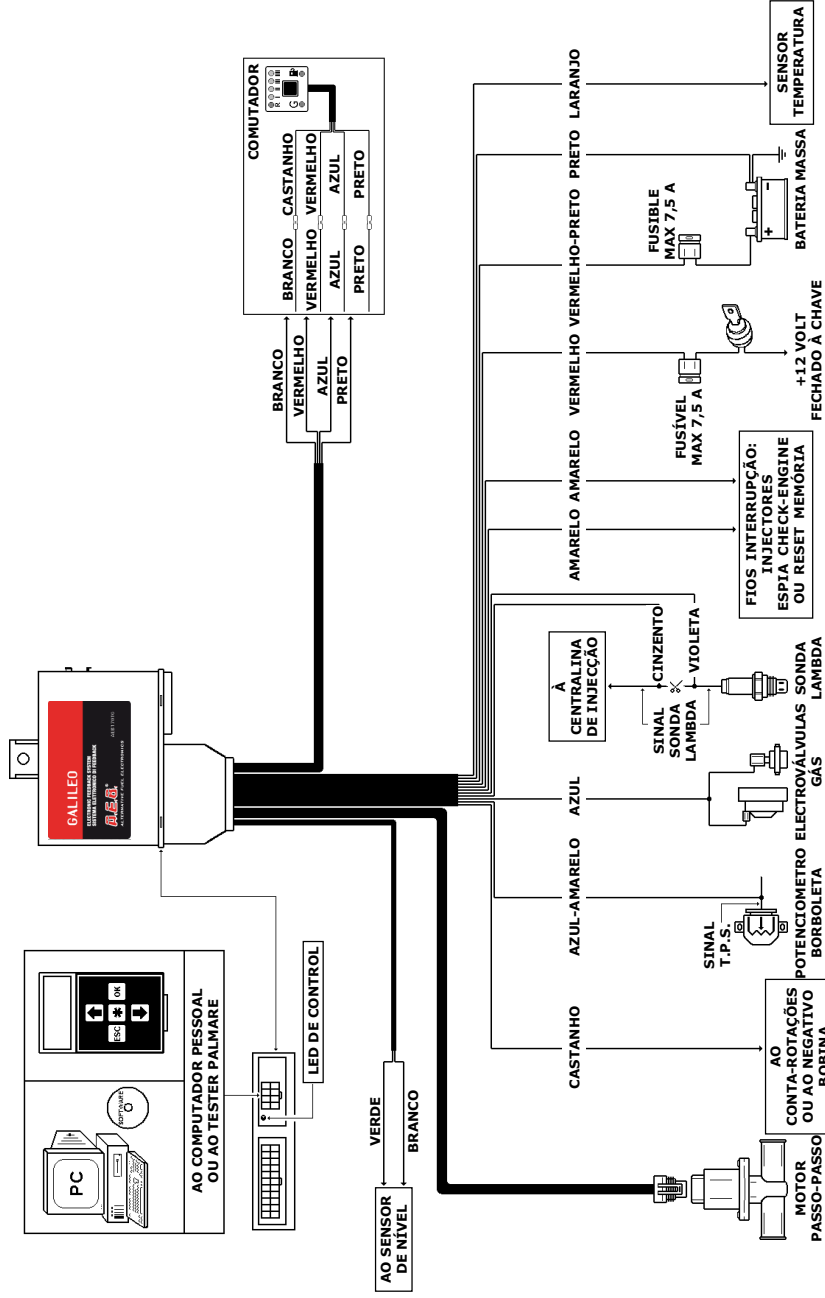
COMUTADOR
R
G
BRANCO CASTANHO
VERMELHO VERMELHO
AZUL AZUL
PRETO PRETO
BRANCO
VERMELHO
AZUL
PRETO
LARANJO
SENSOR TEMPERATURA
PRETO
BATERIA MASSA
FUSIBLE MAX 7,5 A
VERMELHO-PRETO
VERMELHO
FUSÍVEL MAX 7,5 A
+12 VOLT FECHADO À CHAVE
AMARELO AMARELO
AMARELO AMARELO
FIOS INTERRUPÇÃO: INJECTORES ESPIA CHECK-ENGINE OU RESET MEMÓRIA
CINZENTO
VIOLETA
À CENTRALINA DE INJECÇÃO
SINAL SONDA LAMBDA
SONDA LAMBDA
AZUL
ELECTROVÁLVULAS GÁS
AZUL-AMARELO
SINAL T.P.S.
POTENCIOMETRO BORBOLETA
CASTANHO
AO CONTA-ROTAÇÕES OU AO NEGATIVO BOBINA
MOTOR PASSO-PASSO
GALILEO
ELECTRONIC FEEDBACK SYSTEM
A.E.B.
VERDE
BRANCO
AO SENSOR DE NÍVEL
LED DE CONTROL
AO COMPUTADOR PESSOAL OU AO TESTER PALMARE
PC
SOFTWARE
ESC
OK